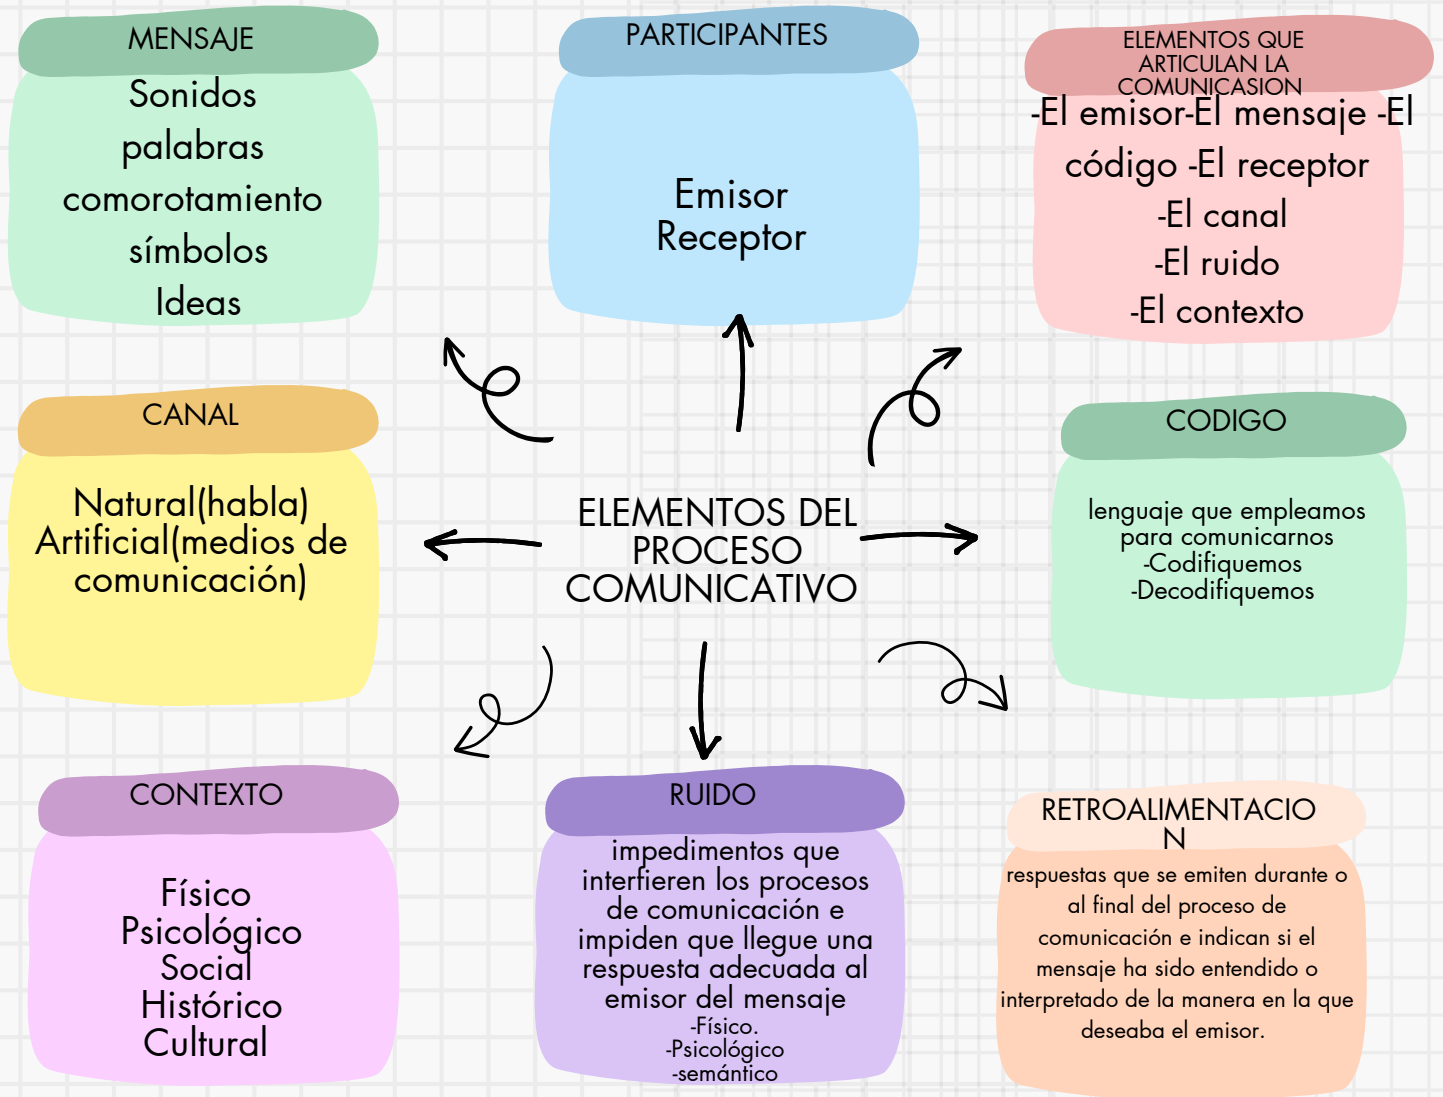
MENSAJE
Sonidos
palabras
comorotamiento
símbolos
Ideas

PARTICIPANTES
Emisor
Receptor

ELEMENTOS QUE ARTICULAN LA COMUNICASION
-El emisor-El mensaje -El código -El receptor
-El canal
-El ruido
-El contexto

CANAL
Natural(habla)
Artificial(medios de comunicación)

ELEMENTOS DEL PROCESO COMUNICATIVO

CODIGO
lenguaje que empleamos para comunicarnos
-Codifiquemos
-Decodifiquemos

CONTEXTO
Físico
Psicológico
Social
Histórico
Cultural

RUIDO
impedimentos que interfieren los procesos de comunicación e impiden que llegue una respuesta adecuada al emisor del mensaje
-Físico.
-Psicológico
-semántico

RETROALIMENTACIO N
respuestas que se emiten durante o al final del proceso de comunicación e indican si el mensaje ha sido entendido o interpretado de la manera en la que deseaba el emisor.